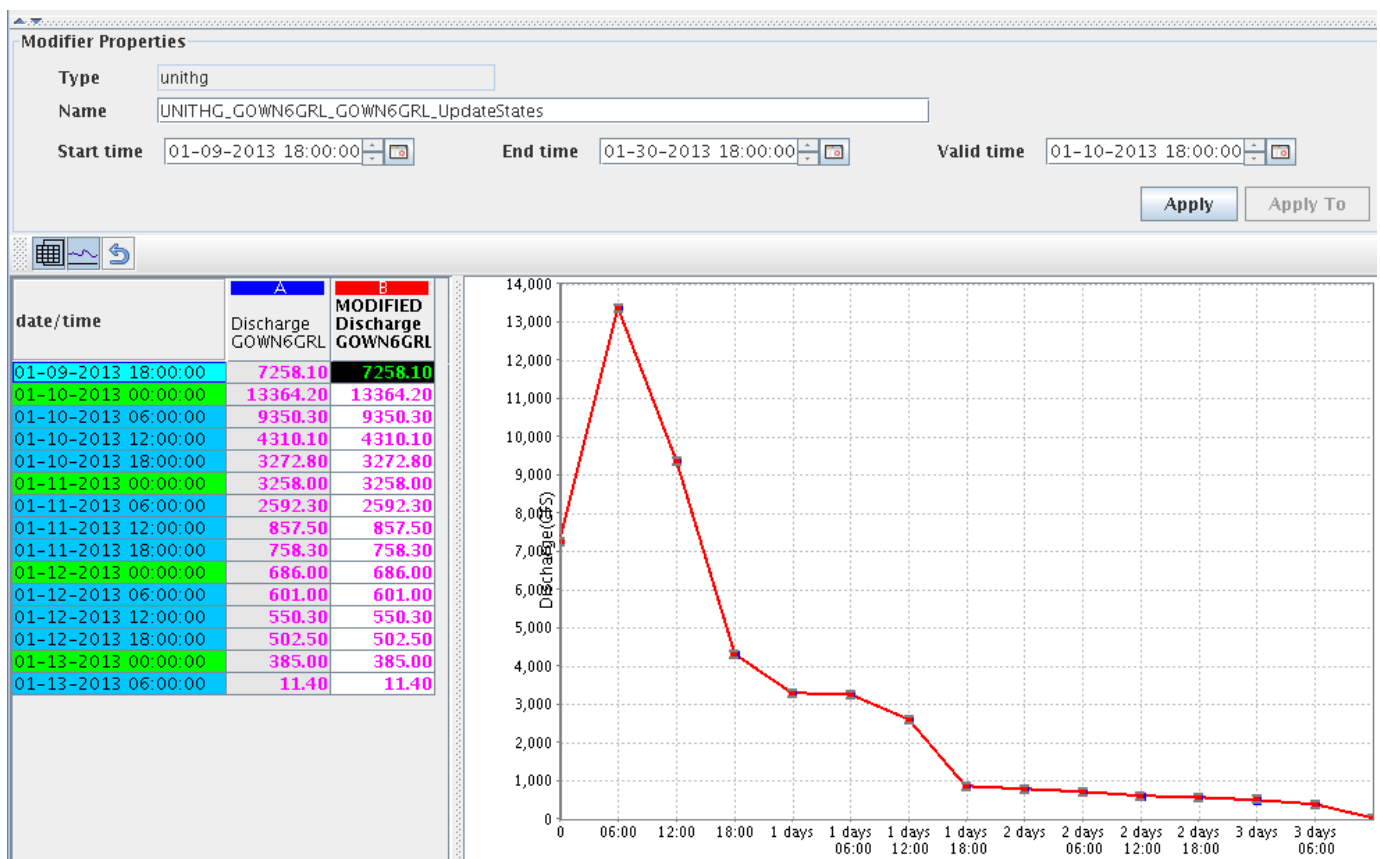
Modifier Properties

Type unithg

Name UNITHG_GOWN6GRL_GOWN6GRL_UpdateStates

Start time 01-09-2013 18:00:00

End time 01-30-2013 18:00:00

Valid time 01-10-2013 18:00:00

Apply

Apply To

| date/time | A Discharge GOWN6GRL | B MODIFIED Discharge GOWN6GRL |
|---|---|---|
| 01-09-2013 18:00:00 | 7258.10 | 7258.10 |
| 01-10-2013 00:00:00 | 13364.20 | 13364.20 |
| 01-10-2013 06:00:00 | 9350.30 | 9350.30 |
| 01-10-2013 12:00:00 | 4310.10 | 4310.10 |
| 01-10-2013 18:00:00 | 3272.80 | 3272.80 |
| 01-11-2013 00:00:00 | 3258.00 | 3258.00 |
| 01-11-2013 06:00:00 | 2592.30 | 2592.30 |
| 01-11-2013 12:00:00 | 857.50 | 857.50 |
| 01-11-2013 18:00:00 | 758.30 | 758.30 |
| 01-12-2013 00:00:00 | 686.00 | 686.00 |
| 01-12-2013 06:00:00 | 601.00 | 601.00 |
| 01-12-2013 12:00:00 | 550.30 | 550.30 |
| 01-12-2013 18:00:00 | 502.50 | 502.50 |
| 01-13-2013 00:00:00 | 385.00 | 385.00 |
| 01-13-2013 06:00:00 | 11.40 | 11.40 |

14,000
13,000
12,000
11,000
10,000
9,000
8,000
7,000
6,000
5,000
4,000
3,000
2,000
1,000
0

Discharge(CFS)

0 06:00 12:00 18:00 1 days 1 days 06:00 1 days 12:00 1 days 18:00 2 days 2 days 06:00 2 days 12:00 2 days 18:00 3 days 3 days 06:00